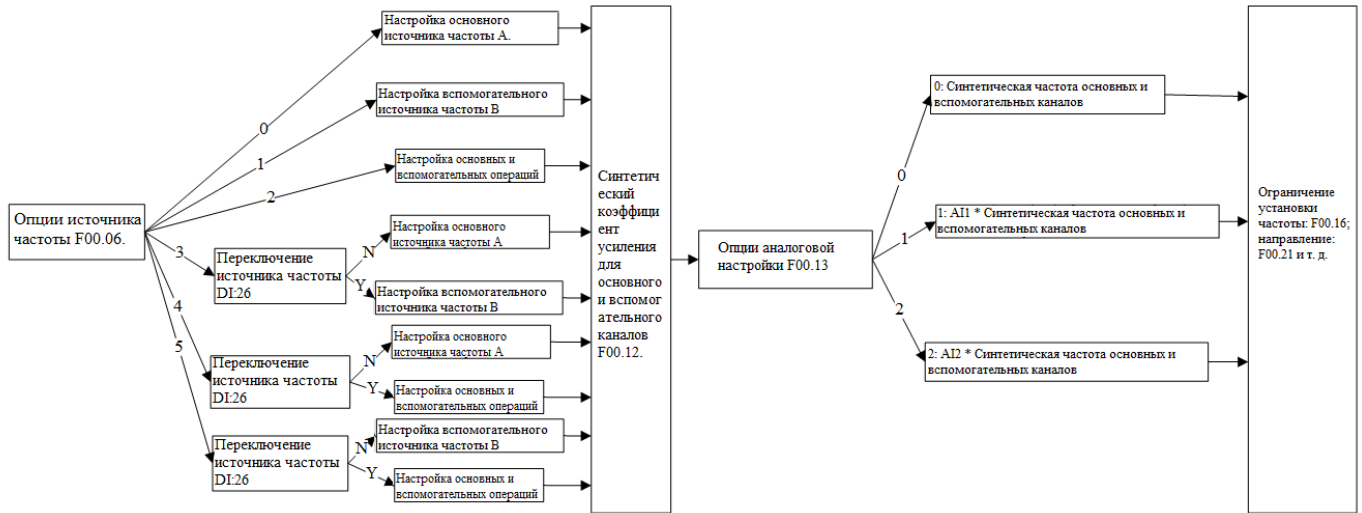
Опции источника частоты F00.06.

0
1
2
3
4
5

Настройка основного источника частоты A.

Настройка вспомогательного источника частоты B

Настройка основных и вспомогательных операций

Переключение источника частоты DI:26

N
Настройка основного источника частоты A
Y
Настройка вспомогательного источника частоты B

Переключение источника частоты DI:26

N
Настройка основного источника частоты A
Y
Настройка основных и вспомогательных операций

Переключение источника частоты DI:26

N
Настройка вспомогательного источника частоты B
Y
Настройка основных и вспомогательных операций

Синтетический коэффициент усиления для основного и вспомогательного каналов F00.12.

Опции аналоговой настройки F00.13

0
1
2

0: Синтетическая частота основных и вспомогательных каналов

1: AI1 * Синтетическая частота основных и вспомогательных каналов

2: AI2 * Синтетическая частота основных и вспомогательных каналов

Ограничение установки частоты: F00.16; направление: F00.21 и т. д.